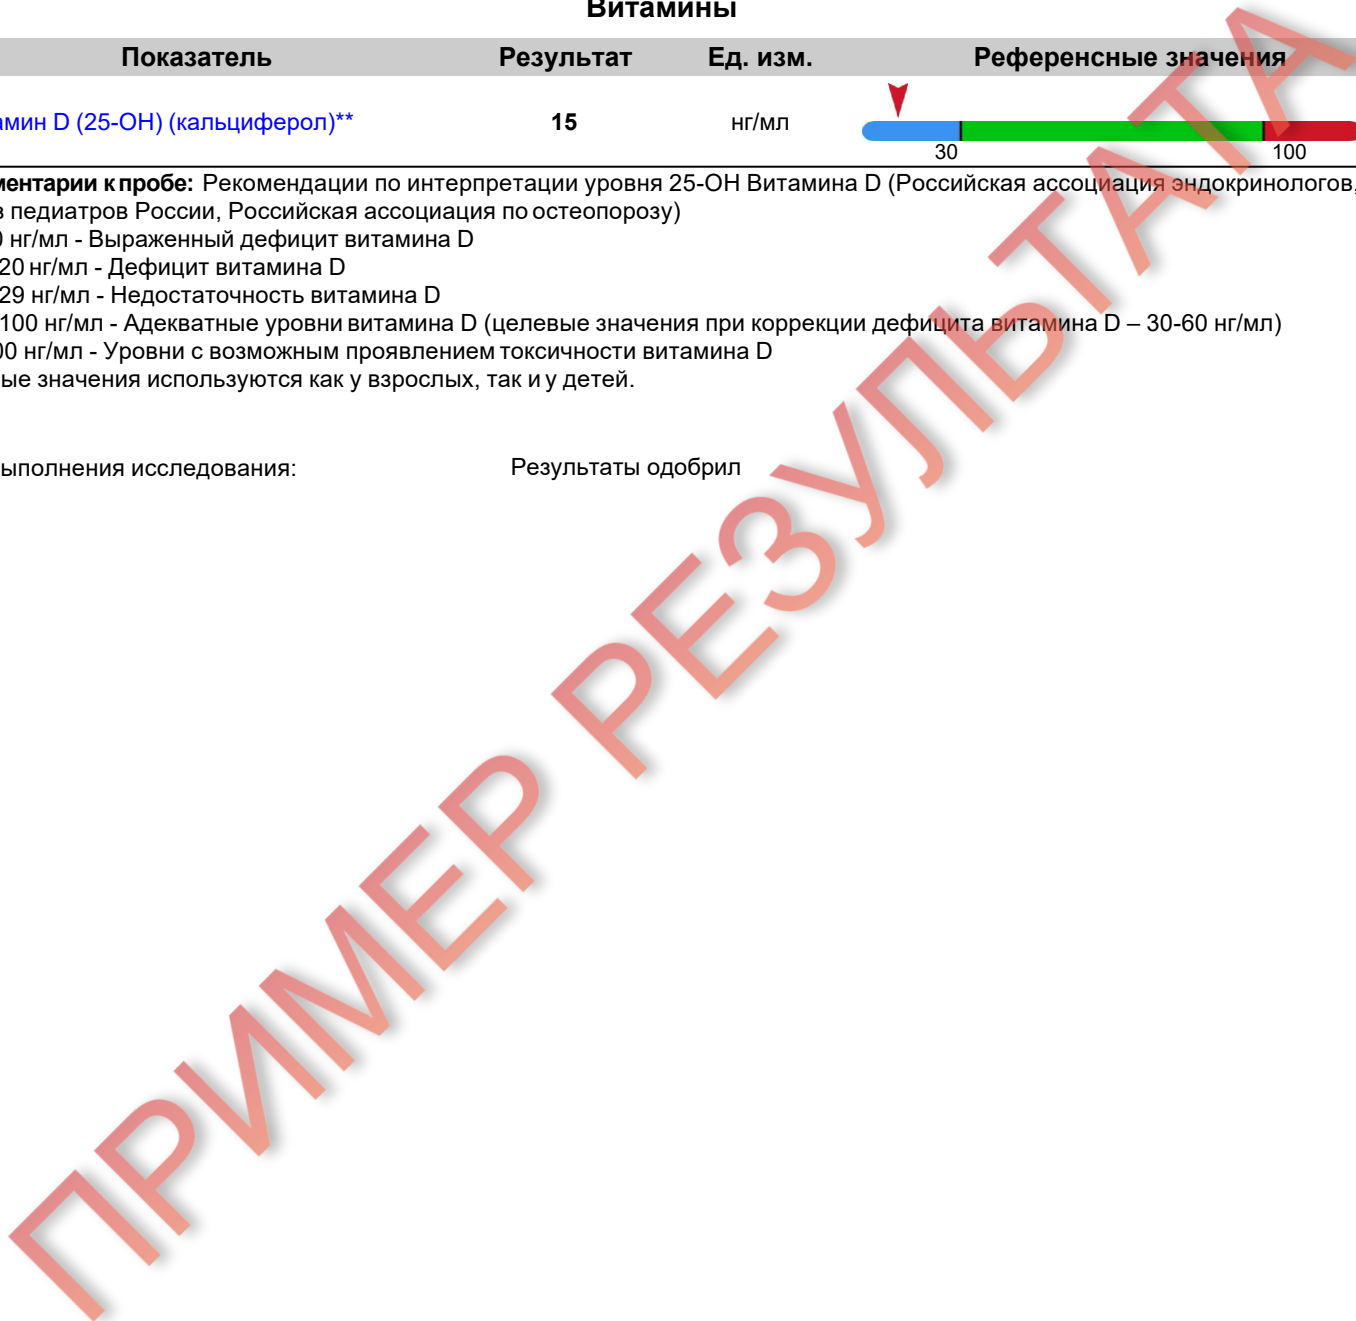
Витамины

| Показатель | Результат | Ед. изм. | Референсные значения |
|---|---|---|---|
| амин D (25-ОН) (кальциферол)** | 15 | нг/мл | 30 100 |

ментарии к пробе: Рекомендации по интерпретации уровня 25-ОН Витамина D (Российская ассоциация эндокринологов, з педиатров России, Российская ассоциация по остеопорозу)
) нг/мл - Выраженный дефицит витамина D
20 нг/мл - Дефицит витамина D
29 нг/мл - Недостаточность витамина D
100 нг/мл - Адекватные уровни витамина D (целевые значения при коррекции дефицита витамина D – 30-60 нг/мл)
00 нг/мл - Уровни с возможным проявлением токсичности витамина D
ые значения используются как у взрослых, так и у детей.

ыполнения исследования: Результаты одобрил

ПРИМЕР РЕЗУЛЬТАТА